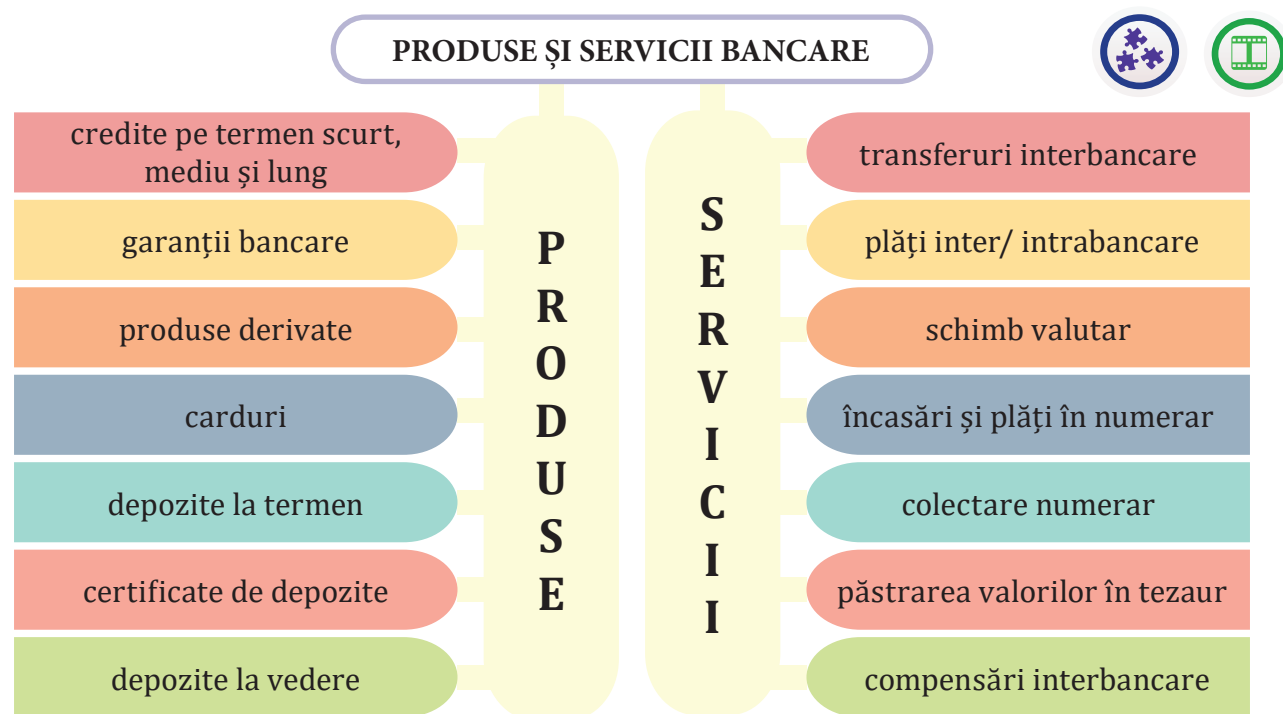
PRODUSE ȘI SERVICII BANCARE

credite pe termen scurt, mediu și lung

garanții bancare

produse derivate

carduri

depozite la termen

certificate de depozite

depozite la vedere

P R O D U S E

S E R V I C I I

transferuri interbancare

plăți inter/ intrabancare

schimb valutar

încasări și plăți în numerar

colectare numerar

păstrarea valorilor în tezaur

compensări interbancare